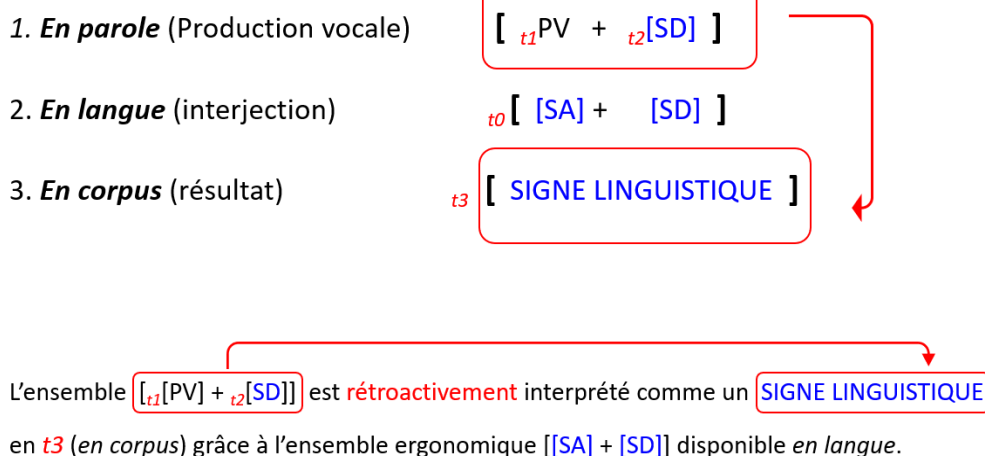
1. **En parole** (Production vocale) $[\ _{t1}\text{PV} + \ _{t2}[\text{SD}]\ ]$

2. **En langue** (interjection) $_{t0}[\ [\text{SA}] + [\text{SD}]\ ]$

3. **En corpus** (résultat) $_{t3}[$ SIGNE LINGUISTIQUE $]$

L'ensemble $[_{t1}[\text{PV}] + _{t2}[\text{SD}]]$ est rétroactivement interprété comme un SIGNE LINGUISTIQUE en *t3* (*en corpus*) grâce à l'ensemble ergonomique [[SA] + [SD]] disponible *en langue*.